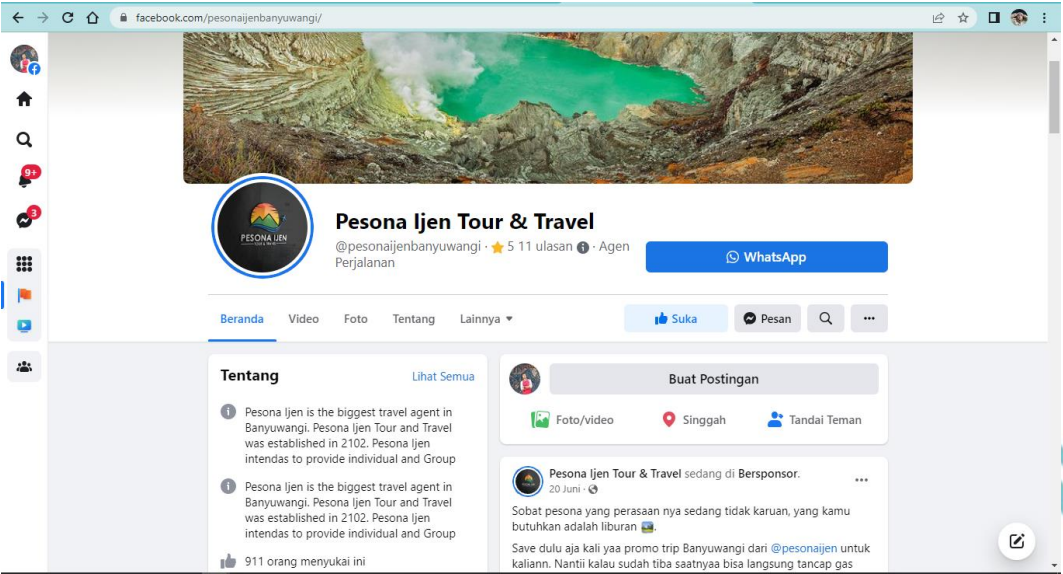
facebook.com/pesonaijenbanyuwangi/

9+

3

PESONA IJEN

Pesona Ijen Tour & Travel

@pesonaijenbanyuwangi · 5 11 ulasan · Agen Perjalanan

WhatsApp

Beranda Video Foto Tentang Lainnya

Suka Pesan

Tentang

Lihat Semua

Pesona Ijen is the biggest travel agent in Banyuwangi. Pesona Ijen Tour and Travel was established in 2102. Pesona Ijen intendas to provide individual and Group

Pesona Ijen is the biggest travel agent in Banyuwangi. Pesona Ijen Tour and Travel was established in 2102. Pesona Ijen intendas to provide individual and Group

911 orang menyukai ini

Buat Postingan

Foto/video Singgah Tandai Teman

Pesona Ijen Tour & Travel sedang di Bersponsor.

20 Juni ·

Sobat pesona yang perasaan nya sedang tidak karuan, yang kamu butuhkan adalah liburan

Save dulu aja kali yaa promo trip Banyuwangi dari @pesonaijen untuk kaliann. Nantii kalau sudah tiba saatnyaa bisa langsung tancap gas